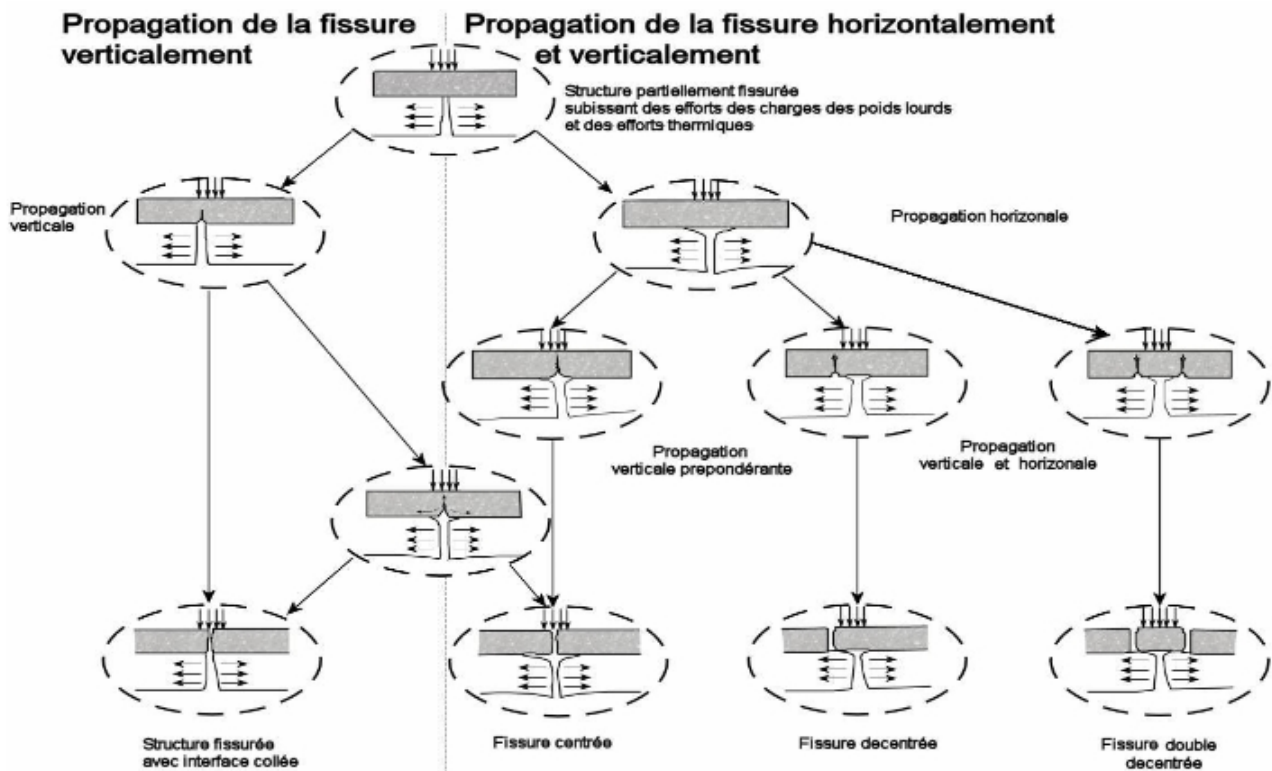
Propagation de la fissure verticalement

Propagation de la fissure horizontalement et verticalement

Structure partiellement fissurée subissant des efforts des charges des poids lourds et des efforts thermiques

Propagation verticale

Propagation horizonale

Propagation verticale prepondérante

Propagation verticale et horizonale

Structure fissurée avec interface collée

Fissure centrée

Fissure decentrée

Fissure double decentrée